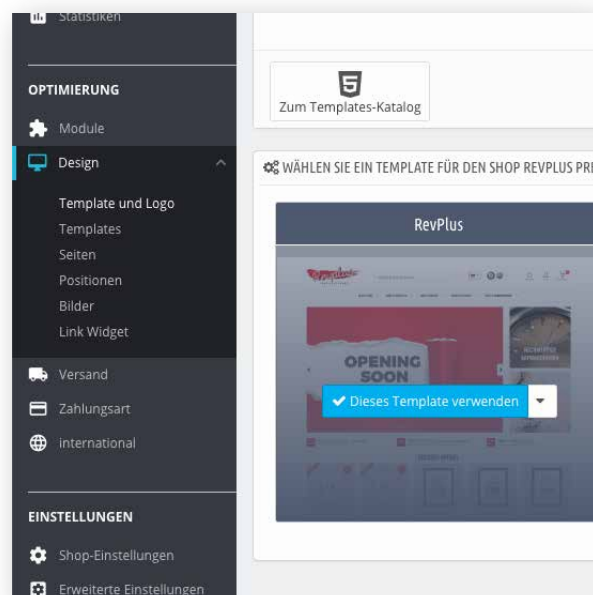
Statistiken

OPTIMIERUNG

Module

Design

Template und Logo

Templates

Seiten

Positionen

Bilder

Link Widget

Versand

Zahlungsart

International

EINSTELLUNGEN

Shop-Einstellungen

Erweiterte Einstellungen

Zum Templates-Katalog

WÄHLEN SIE EIN TEMPLATE FÜR DEN SHOP REVPLUS PR

RevPlus

OPENING SOON

Dieses Template verwenden